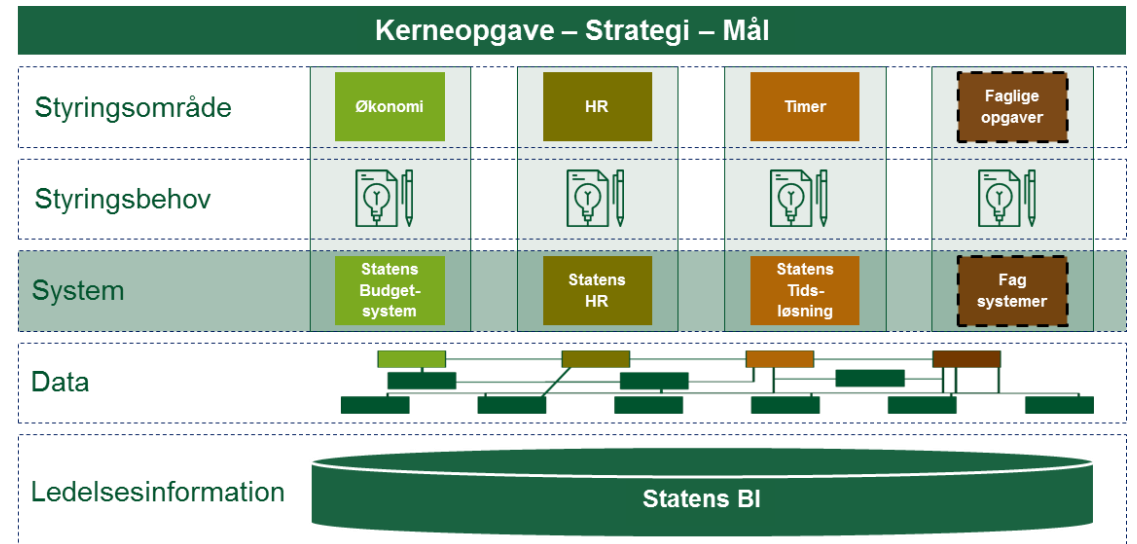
Kerneopgave – Strategi – Mål

Styringsområde

Økonomi

HR

Timer

Faglige opgaver

Styringsbehov

System

Statens Budgetsystem

Statens HR

Statens Tidsløsning

Fag systemer

Data

Ledelsesinformation

Statens BI